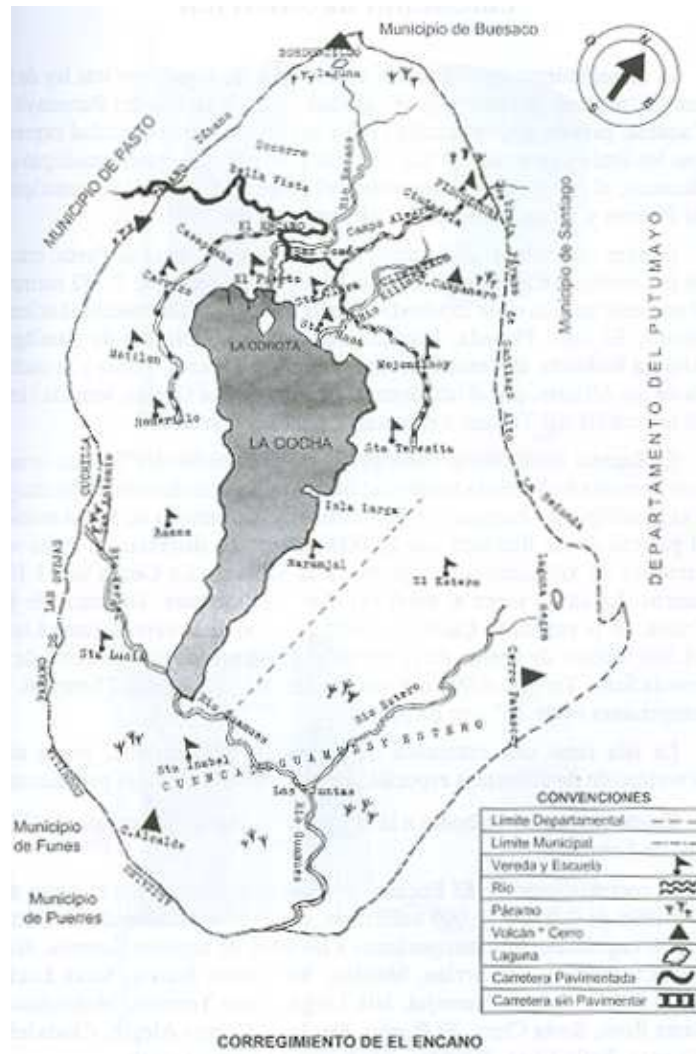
Municipio de Buesaco

MUNICIPIO DE PASTO

Municipio de Santiago

DEPARTAMENTO DEL PUTUMAYO

Laguna

Socorro

Bella Vista

El Encano

El Puerto

Campo Alegre

Casapamba

Romerillo

Motilon

LA COROTA

LA COCHA

Sta Clara

Sta Rosa

Mojondinoy

Sta Teresita

Isla Larga

Naranjal

El Estero

Ramos

Sta Lucia

Rio Guamues

Sto Isabel

Las Juntas

Rio Guamues

CUENCA

GUAMUES ESTERO

Cerro Patascoy

C.Alcalde

Municipio de Funes

Municipio de Puerres

CONVENCIONES

| | |
|---|---|
| Limite Departamental | |
| Limite Municipal | |
| Vereda y Escuela | |
| Rio | |
| Páramo | |
| Volcán * Cerro | |
| Laguna | |
| Carretera Pavimentada | |
| Carretera sin Pavimentar | |

CORREGIMIENTO DE EL ENCANO